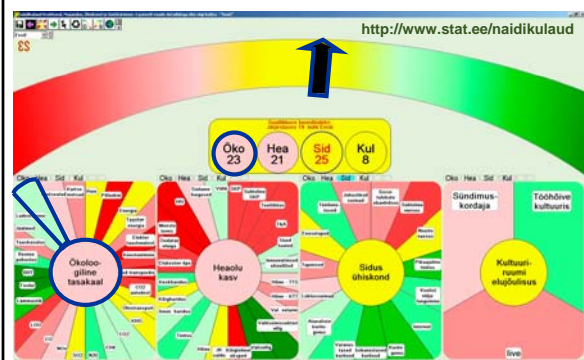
http://www.stat.ee/naidikulaud

Eesti

Öko 23

Hea 21

Sid 25

Kul 8

Öko Hea Sid Kul

Öko Hea Sid Kul

Ökoloogiline tasakaal

Heaolu kasv

Sidus ühiskond

Sündimuskordaja

Tööhõive kultuuris

Kultuuriruumi elujõulisus

Energia

Ekoloogia

SKP

Tööhõive

Kuritegevus

Investeeringud

CO2

Tervis

Teadus

Kõrgharidus

Elukestev õpe

Inimarengu indeks

elu